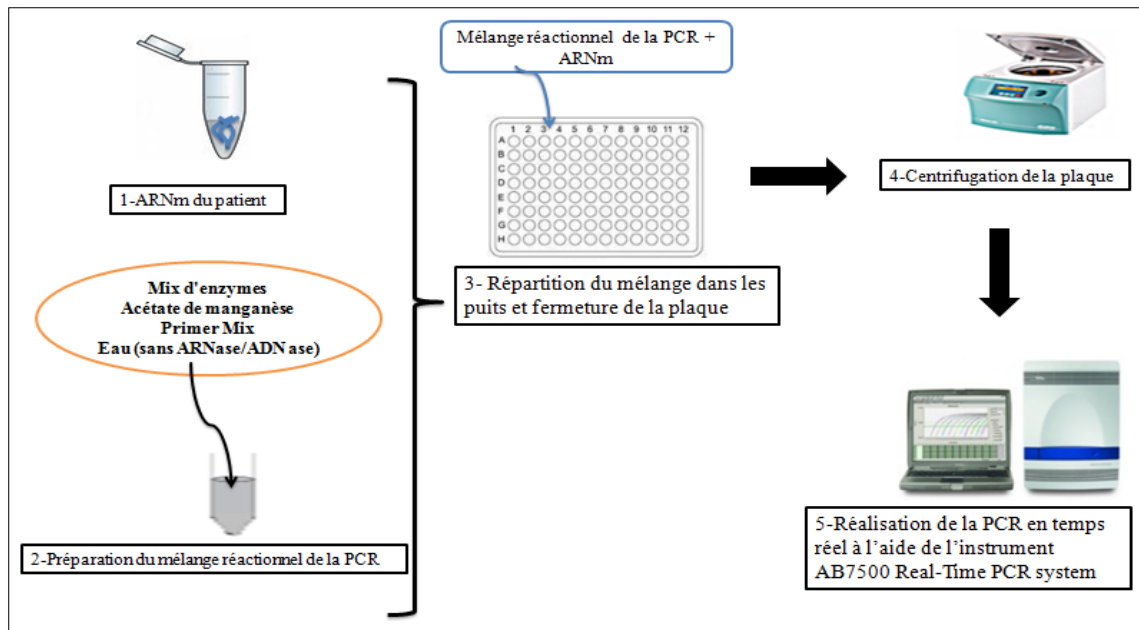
Mélange réactionnel de la PCR + ARNm

1-ARNm du patient

1 2 3 4 5 6 7 8 9 10 11 12
A
B
C
D
E
F
G
H

4-Centrifugation de la plaque

Mix d'enzymes
Acétate de manganèse
Primer Mix
Eau (sans ARNase/ADN ase)

3- Répartition du mélange dans les puits et fermeture de la plaque

2-Préparation du mélange réactionnel de la PCR

5-Réalisation de la PCR en temps réel à l'aide de l'instrument AB7500 Real-Time PCR system